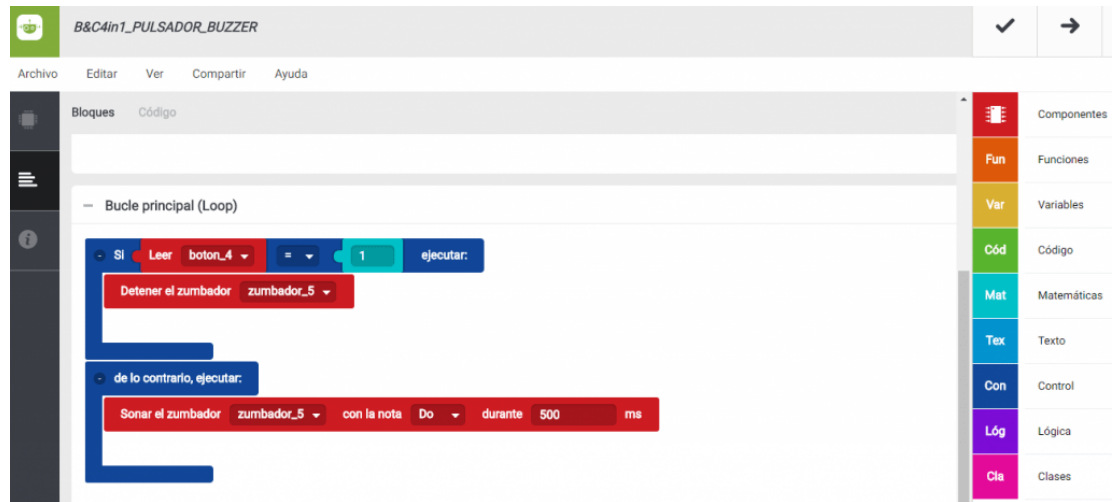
B&C4in1_PULSADOR_BUZZER

Archivo Editar Ver Compartir Ayuda

Bloques Código

— Bucle principal (Loop)

Si Leer boton_4 = 1 ejecutar:

Detener el zumbador zumbador_5

de lo contrario, ejecutar:

Sonar el zumbador zumbador_5 con la nota Do durante 500 ms

Componentes
Fun Funciones
Var Variables
Cód Código
Mat Matemáticas
Tex Texto
Con Control
Lóg Lógica
Cla Clases